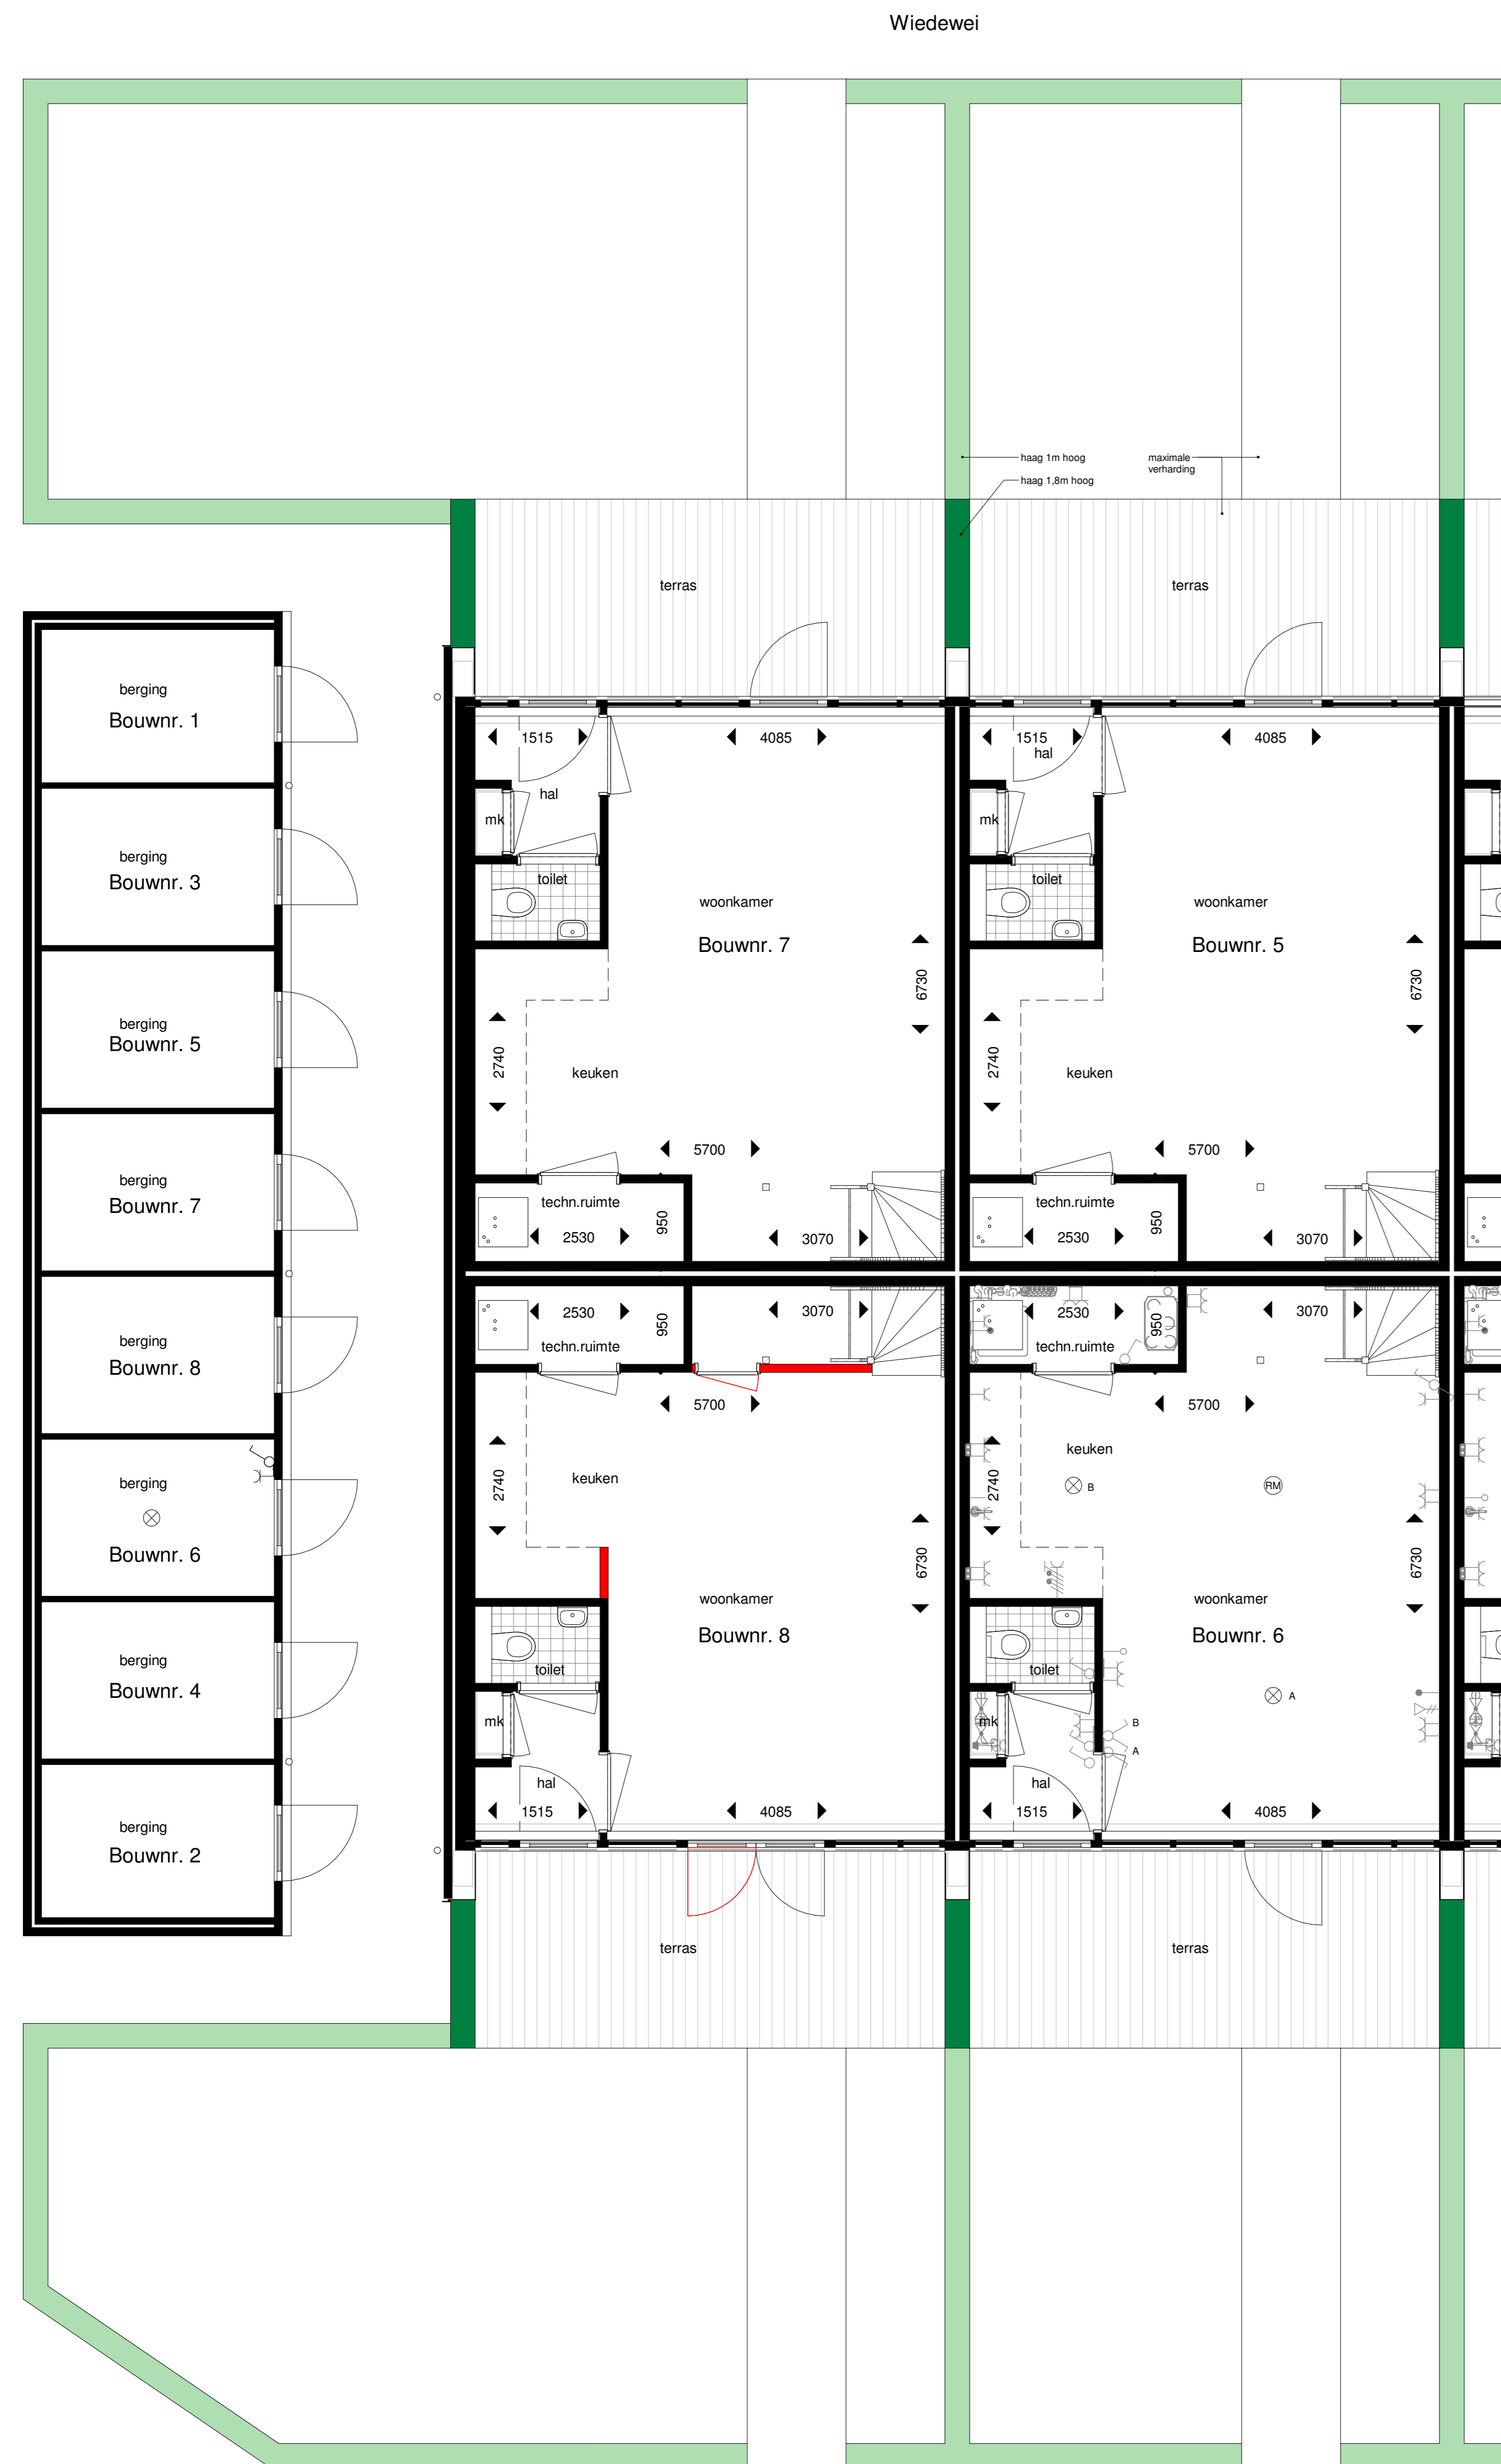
Wiedewei

haag 1m hoog
haag 1,8m hoog
maximale verharding

terras
terras

berging
Bouwnr. 1

berging
Bouwnr. 3

berging
Bouwnr. 5

berging
Bouwnr. 7

berging
Bouwnr. 8

berging
Bouwnr. 6

berging
Bouwnr. 4

berging
Bouwnr. 2

1515
4085
hal
mk
toilet
woonkamer
Bouwnr. 7
6730
2740
keuken
5700
techn.ruimte
2530
950
3070

1515
hal
4085
mk
toilet
woonkamer
Bouwnr. 5
6730
2740
keuken
5700
techn.ruimte
2530
950
3070

2530
950
3070
techn.ruimte
5700
2740
keuken
6730
woonkamer
Bouwnr. 8
toilet
mk
hal
1515
4085

2530
950
3070
techn.ruimte
5700
keuken
2740
B
RM
6730
woonkamer
Bouwnr. 6
toilet
A
mk
B
A
hal
1515
4085

terras
terras